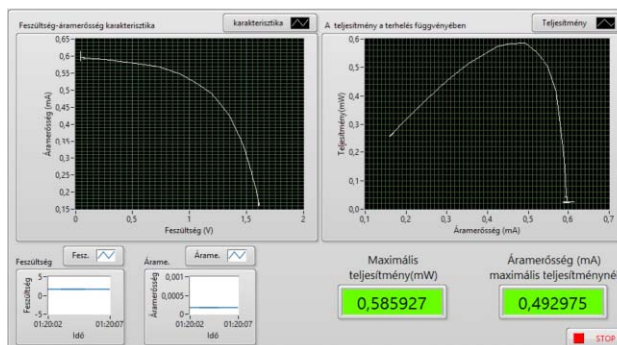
Feszültség-áramerősség karakterisztika

karakterisztika

0,65
0,6
0,55
0,5
0,45
0,4
0,35
0,3
0,25
0,2
0,15

Áramerősség (mA)

0
0,5
1
1,5
2

Feszültség (V)

A teljesítmény a terhelés függvényében

Teljesítmény

0,6
0,5
0,4
0,3
0,2
0,1
0,0

Teljesítmény(mW)

0,1
0,2
0,3
0,4
0,5
0,6
0,7

Áramerősség (mA)

Feszültség

Fesz.

5
0
-5

Feszültség

01:20:02
01:20:07

Idő

Árame.

Árame.

0,001
0,0005
0

Áramerősség

01:20:02
01:20:07

Idő

Maximális teljesítmény(mW)

0,585927

Áramerősség (mA) maximális teljesítménynél

0,492975

STOP